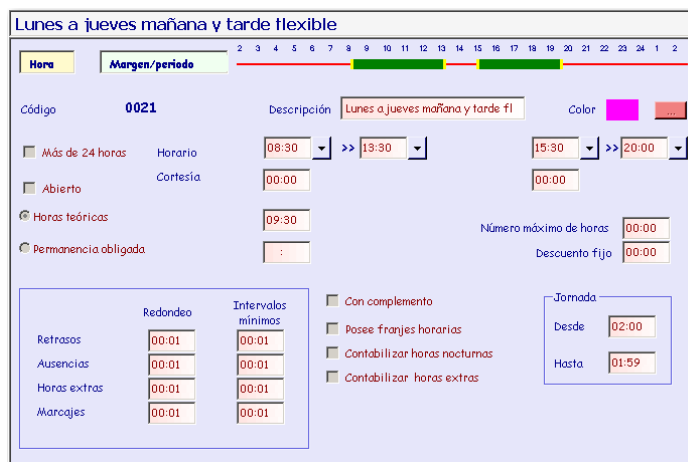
Lunes a jueves mañana y tarde flexible

Hora

Margen/periodo

2 3 4 5 6 7 8 9 10 11 12 13 14 15 16 17 18 19 20 21 22 23 24 1 2

Código 0021

Descripción Lunes a jueves mañana y tarde fl

Color ...

Más de 24 horas

Horario 08:30 >> 13:30 15:30 >> 20:00

Cortesía 00:00 00:00

Abierto

Horas teóricas 09:30

Número máximo de horas 00:00

Permanencia obligada :

Descuento fijo 00:00

| | Redondeo | Intervalos mínimos |
|---|---|---|
| Retrasos | 00:01 | 00:01 |
| Ausencias | 00:01 | 00:01 |
| Horas extras | 00:01 | 00:01 |
| Marcajes | 00:01 | 00:01 |

Con complemento

Posee franjes horarias

Contabilizar horas nocturnas

Contabilizar horas extras

Jornada

Desde 02:00

Hasta 01:59